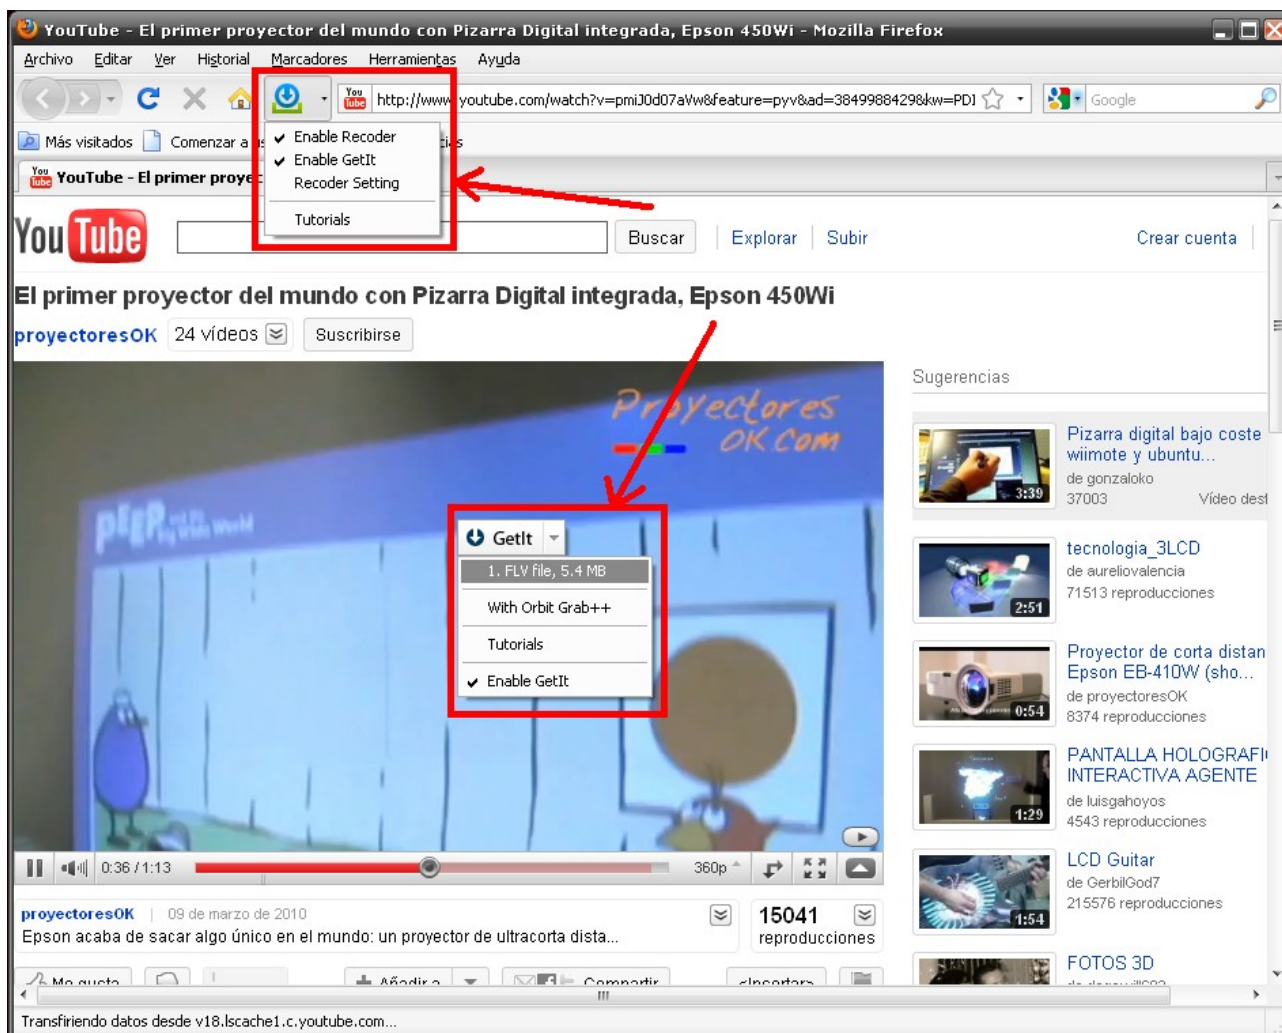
YouTube - El primer proyector del mundo con Pizarra Digital integrada, Epson 450Wi - Mozilla Firefox

Archivo Editar Ver Historial Marcadores Herramientas Ayuda

http://www.youtube.com/watch?v=pmiJ0d07aVw&feature=pyv&ad=3849988429&kw=PDI

Google

Más visitados Comenzar a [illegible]

Enable Recoder
Enable GetIt
Recoder Setting
Tutorials

YouTube - El primer proye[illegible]

You Tube

Buscar Explorar Subir Crear cuenta

El primer proyector del mundo con Pizarra Digital integrada, Epson 450Wi

proyectoresOK 24 videos Suscribirse

Proyectores OK.com

GetIt
1. FLV file, 5.4 MB
With Orbit Grab++
Tutorials
Enable GetIt

0:36 / 1:13 360p

Sugerencias

Pizarra digital bajo coste wiimote y ubuntu...
de gonzaloko
37003 Vídeo dest
3:39

tecnologia_3LCD
de aureliovalencia
71513 reproducciones
2:51

Proyector de corta distan Epson EB-410W (sho...
de proyectoresOK
8374 reproducciones
0:54

PANTALLA HOLOGRAFI INTERACTIVA AGENTE
de luisgahoyos
4543 reproducciones
1:29

LCD Guitar
de GerbilGod7
215576 reproducciones
1:54

FOTOS 3D

proyectoresOK | 09 de marzo de 2010
Epson acaba de sacar algo único en el mundo: un proyector de ultracorta dista...

15041 reproducciones

Me gusta Añadir a Compartir <Insertar>

Transfiriendo datos desde v18.lscache1.c.youtube.com...